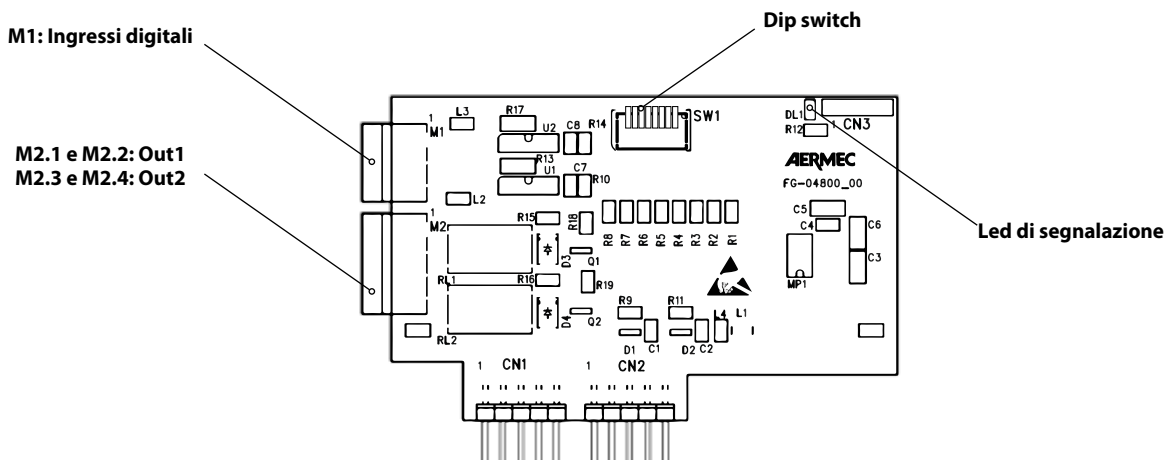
Dip switch

M1: Ingressi digitali

M2.1 e M2.2: Out1
M2.3 e M2.4: Out2

Led di segnalazione

1 M1
L3
R17
U2
C8
R14
SW1
DL1
R12
1 CN3
R13
U1
C7
R10
AERMEC
FG-04800_00
L2
1 M2
R15
R18
R8 R7 R6 R5 R4 R3 R2 R1
C5
C4
C6
C3
D3
Q1
RL1
R16
R19
MP1
R9
R11
D4
Q2
L4
L1
D1
C1
D2
C2
RL2
1 CN1
1 CN2